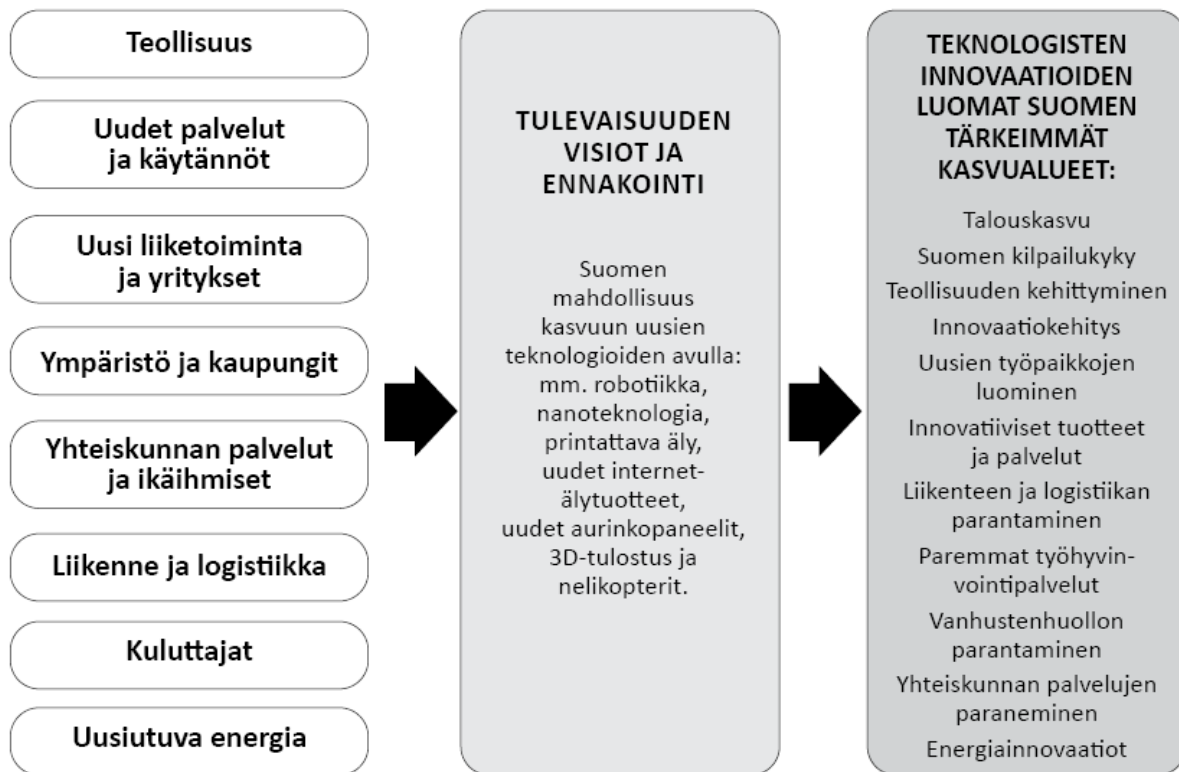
Teollisuus

Uudet palvelut ja käytännöt

Uusi liiketoiminta ja yritykset

Ympäristö ja kaupungit

Yhteiskunnan palvelut ja ikäihmiset

Liikenne ja logistiikka

Kuluttajat

Uusiutuva energia

TULEVAISUUDEN VISIOT JA ENNAKOINTI

Suomen mahdollisuus kasvuun uusien teknologioiden avulla: mm. robotiikka, nanoteknologia, printattava äly, uudet internet-älytuotteet, uudet aurinkopaneelit, 3D-tulostus ja nelikopterit.

TEKNOLOGISTEN INNOVAATIOIDEN LUOMAT SUOMEN TÄRKEIMMÄT KASVUALUEET:

Talouskasvu

Suomen kilpailukyky

Teollisuuden kehittyminen

Innovaatiokehitys

Uusien työpaikkojen luominen

Innovatiiviset tuotteet ja palvelut

Liikenteen ja logistiikan parantaminen

Paremmat työhyvinvointipalvelut

Vanhustenhuollon parantaminen

Yhteiskunnan palvelujen paraneminen

Energiainnovaatiot